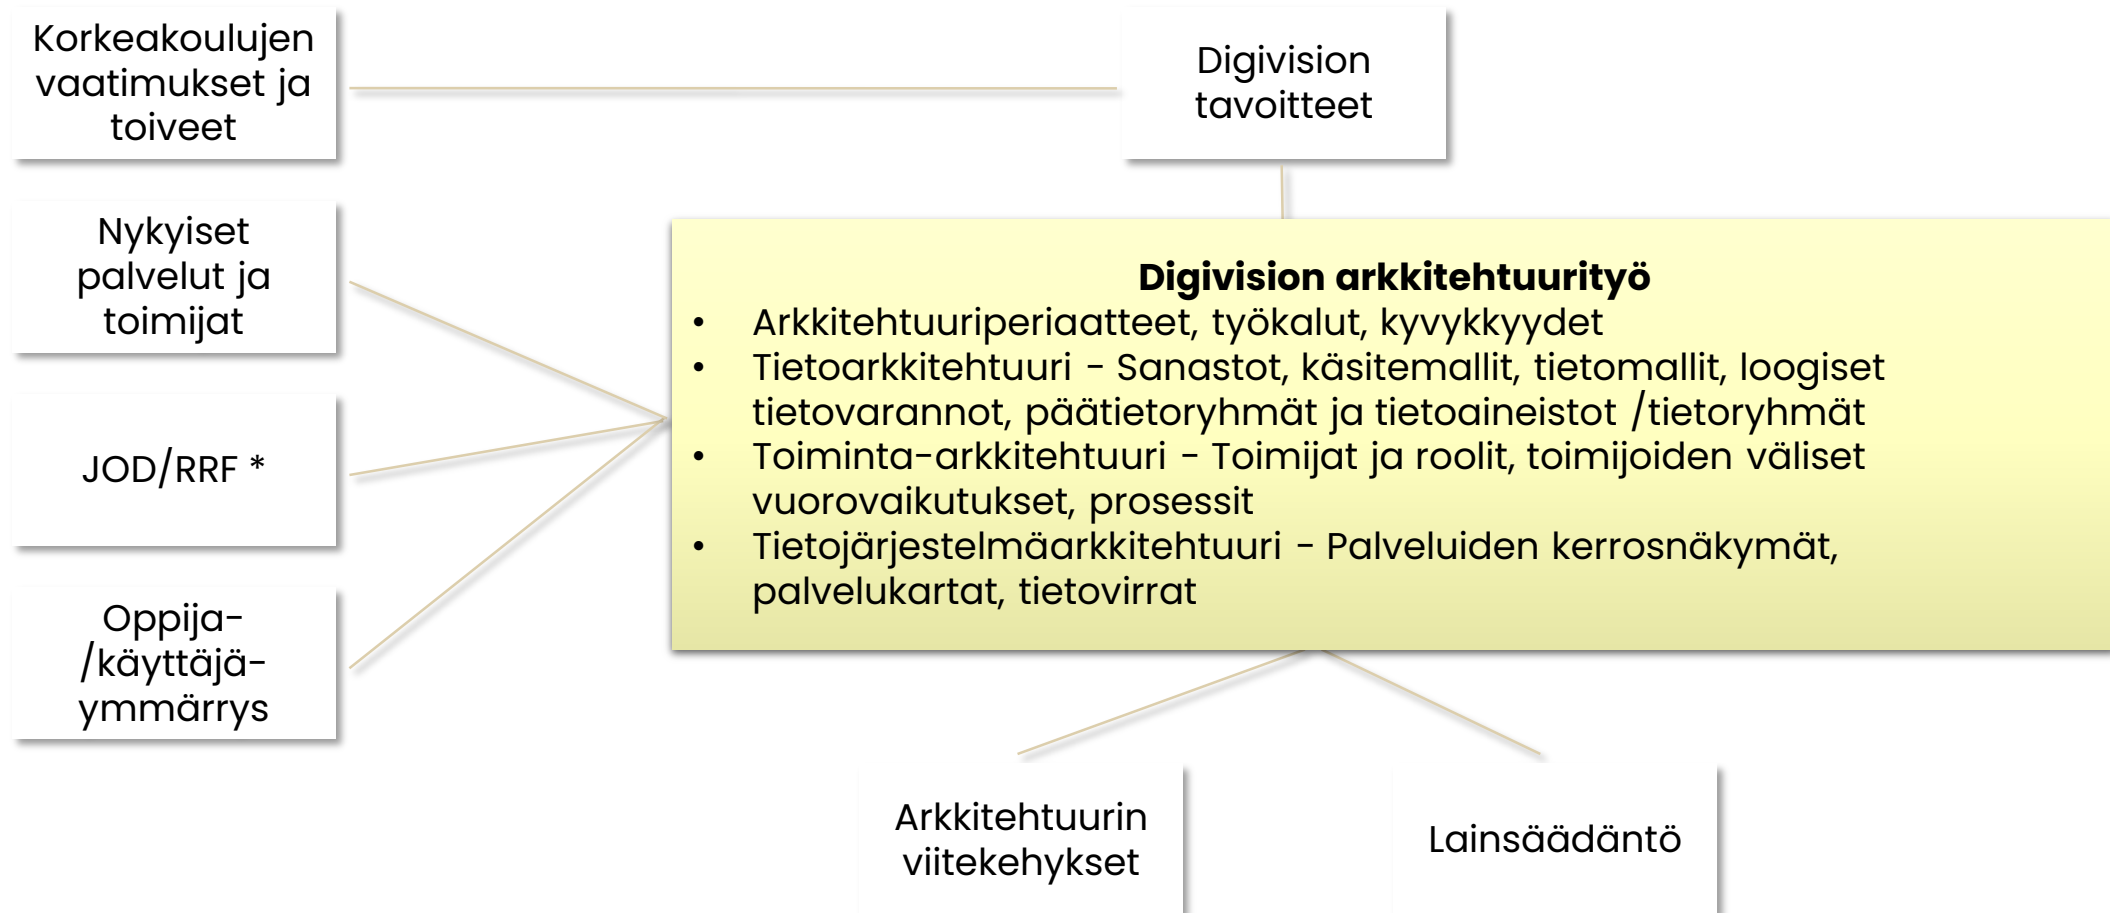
Korkeakoulujen vaatimukset ja toiveet

Digivision tavoitteet

Nykyiset palvelut ja toimijat

JOD/RRF *

Oppija- /käyttäjä- ymmärrys

Digivision arkkitehtuurityö
• Arkkitehtuuriperiaatteet, työkalut, kyvykkyydet
• Tietoarkkitehtuuri - Sanastot, käsitemallit, tietomallit, loogiset tietovarannot, päätietoryhmät ja tietoaineistot /tietoryhmät
• Toiminta-arkkitehtuuri - Toimijat ja roolit, toimijoiden väliset vuorovaikutukset, prosessit
• Tietojärjestelmäarkkitehtuuri - Palveluiden kerrosnäkymät, palvelukartat, tietovirrat

Arkkitehtuurin viitekehykset

Lainsäädäntö